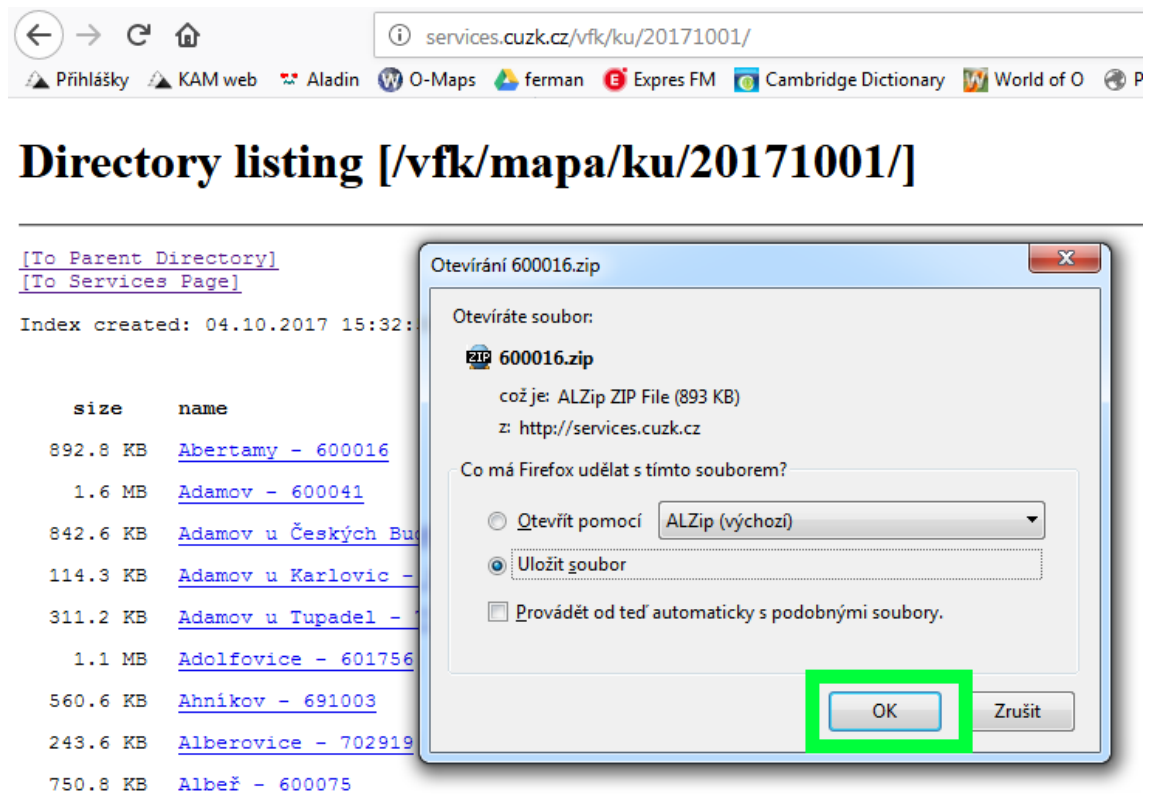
services.cuzk.cz/vfk/ku/20171001/

Přihlášky KAM web Aladin O-Maps ferman Expres FM Cambridge Dictionary World of O P

Directory listing [/vfk/mapa/ku/20171001/]

[To Parent Directory]
[To Services Page]

Index created: 04.10.2017 15:32:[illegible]

| size | name |
|---|---|
| 892.8 KB | Abertamy - 600016 |
| 1.6 MB | Adamov - 600041 |
| 842.6 KB | Adamov u Českých Bu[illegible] |
| 114.3 KB | Adamov u Karlovic - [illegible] |
| 311.2 KB | Adamov u Tupadel - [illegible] |
| 1.1 MB | Adolfovice - 601756 |
| 560.6 KB | Ahníkov - 691003 |
| 243.6 KB | Alberovice - 702919 |
| 750.8 KB | Albeř - 600075 |

Otevírání 600016.zip

Otevíráte soubor:
600016.zip
což je: ALZip ZIP File (893 KB)
z: http://services.cuzk.cz

Co má Firefox udělat s tímto souborem?
Otevřít pomocí ALZip (výchozí)
Uložit soubor
Provádět od teď automaticky s podobnými soubory.

OK Zrušit